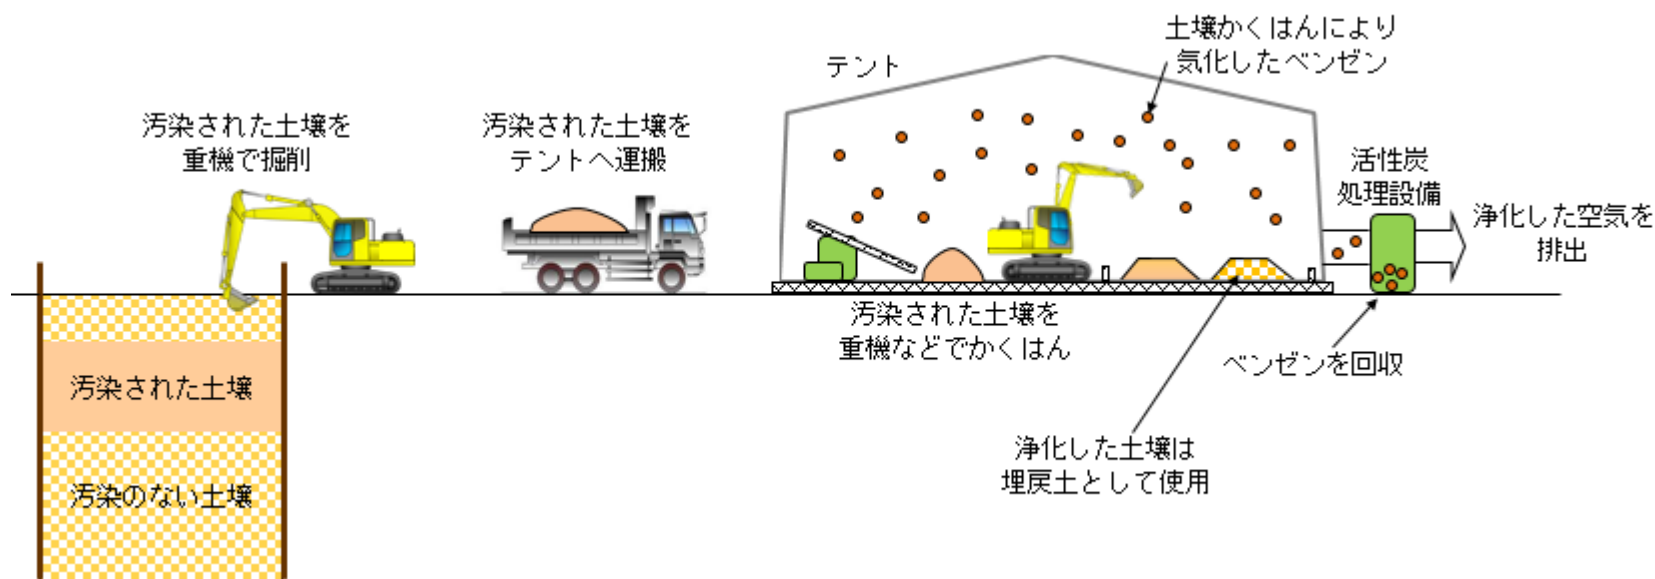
汚染された土壌を
重機で掘削

汚染された土壌を
テントへ運搬

テント

土壌かくはんにより
気化したベンゼン

活性炭
処理設備

浄化した空気を
排出

汚染された土壌

汚染のない土壌

汚染された土壌を
重機などでかくはん

ベンゼンを回収

浄化した土壌は
埋戻土として使用